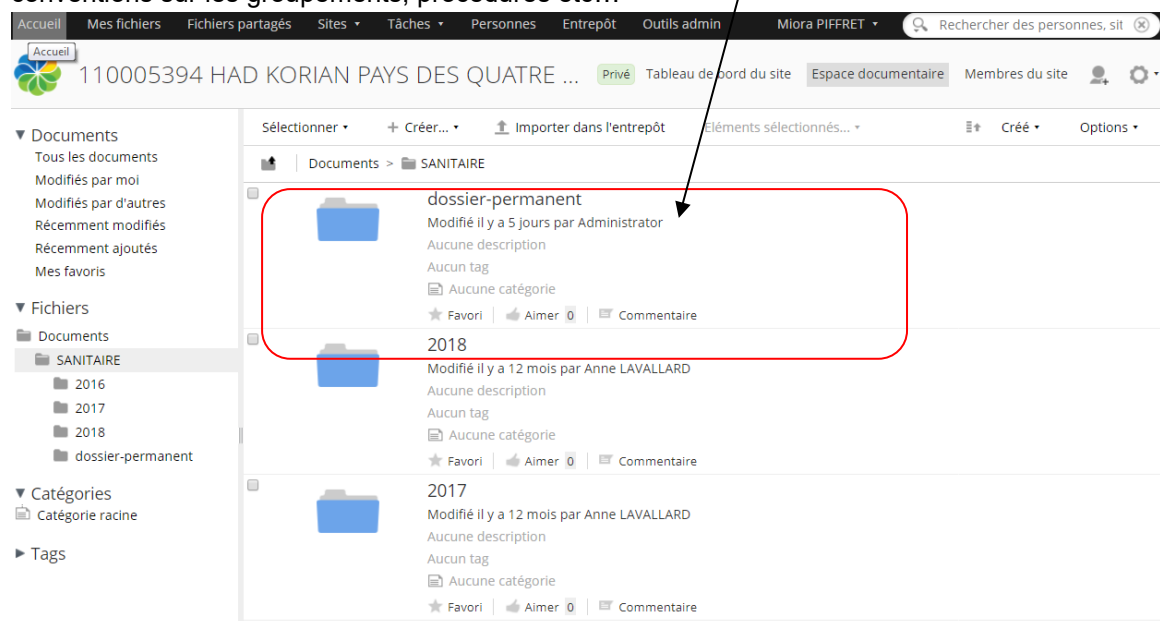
conventions sur les groupements, procédures etc…

Accueil Mes fichiers Fichiers partagés Sites ▾ Tâches ▾ Personnes Entrepôt Outils admin Miora PIFFRET ▾ Rechercher des personnes, sit

Accueil

110005394 HAD KORIAN PAYS DES QUATRE ... Privé Tableau de bord du site Espace documentaire Membres du site

▼ Documents
Tous les documents
Modifiés par moi
Modifiés par d'autres
Récemment modifiés
Récemment ajoutés
Mes favoris

▼ Fichiers
Documents
SANITAIRE
2016
2017
2018
dossier-permanent

▼ Catégories
Catégorie racine

► Tags

Sélectionner ▾ + Créer... ▾ Importer dans l'entrepôt Éléments sélectionnés... ▾ Créé ▾ Options ▾

Documents > SANITAIRE

dossier-permanent
Modifié il y a 5 jours par Administrator
Aucune description
Aucun tag
Aucune catégorie
Favori Aimer 0 Commentaire

2018
Modifié il y a 12 mois par Anne LAVALLARD
Aucune description
Aucun tag
Aucune catégorie
Favori Aimer 0 Commentaire

2017
Modifié il y a 12 mois par Anne LAVALLARD
Aucune description
Aucun tag
Aucune catégorie
Favori Aimer 0 Commentaire